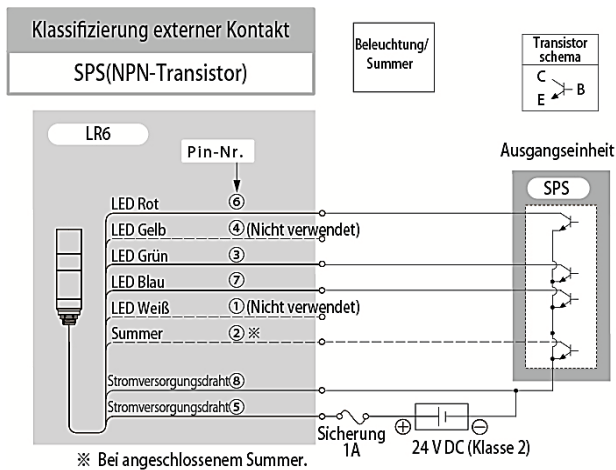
Klassifizierung externer Kontakt

SPS(NPN-Transistor)

Beleuchtung/
Summer

Transistor schema
C
B
E

LR6

Pin-Nr.

Ausgangseinheit

SPS

LED Rot ⑥
LED Gelb ④ (Nicht verwendet)
LED Grün ③
LED Blau ⑦
LED Weiß ① (Nicht verwendet)
Summer ② ※
Stromversorgungsdraht ⑧
Stromversorgungsdraht ⑤

Sicherung 1A
⊕ ⊖
24 V DC (Klasse 2)

※ Bei angeschlossenem Summer.